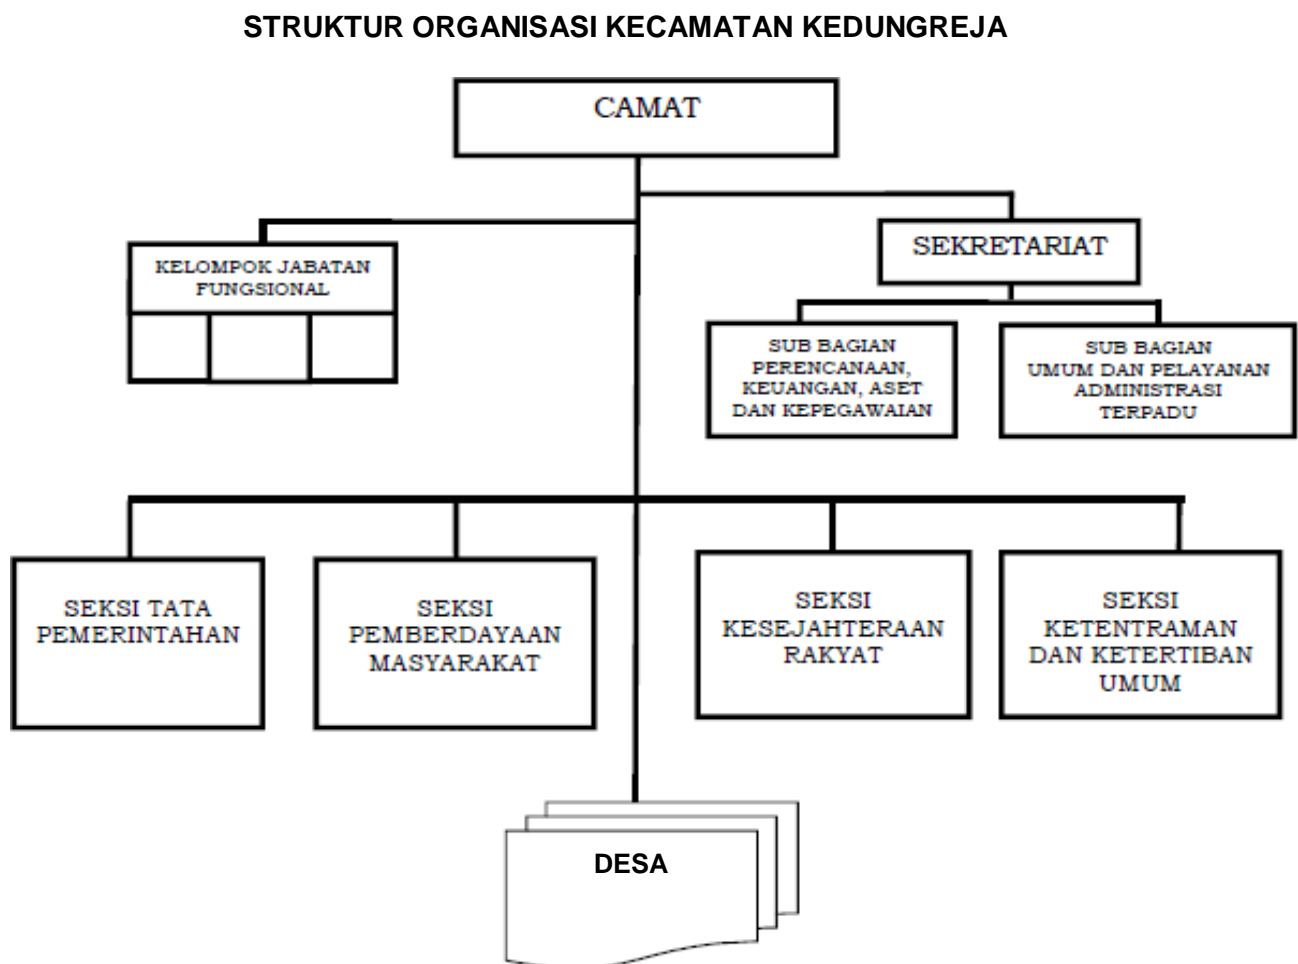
STRUKTUR ORGANISASI KECAMATAN KEDUNGREJA

CAMAT

KELOMPOK JABATAN FUNGSIONAL

SEKRETARIAT

SUB BAGIAN PERENCANAAN, KEUANGAN, ASET DAN KEPEGAWAIAN

SUB BAGIAN UMUM DAN PELAYANAN ADMINISTRASI TERPADU

SEKSI TATA PEMERINTAHAN

SEKSI PEMBERDAYAAN MASYARAKAT

SEKSI KESEJAHTERAAN RAKYAT

SEKSI KETENTRAMAN DAN KETERTIBAN UMUM

DESA